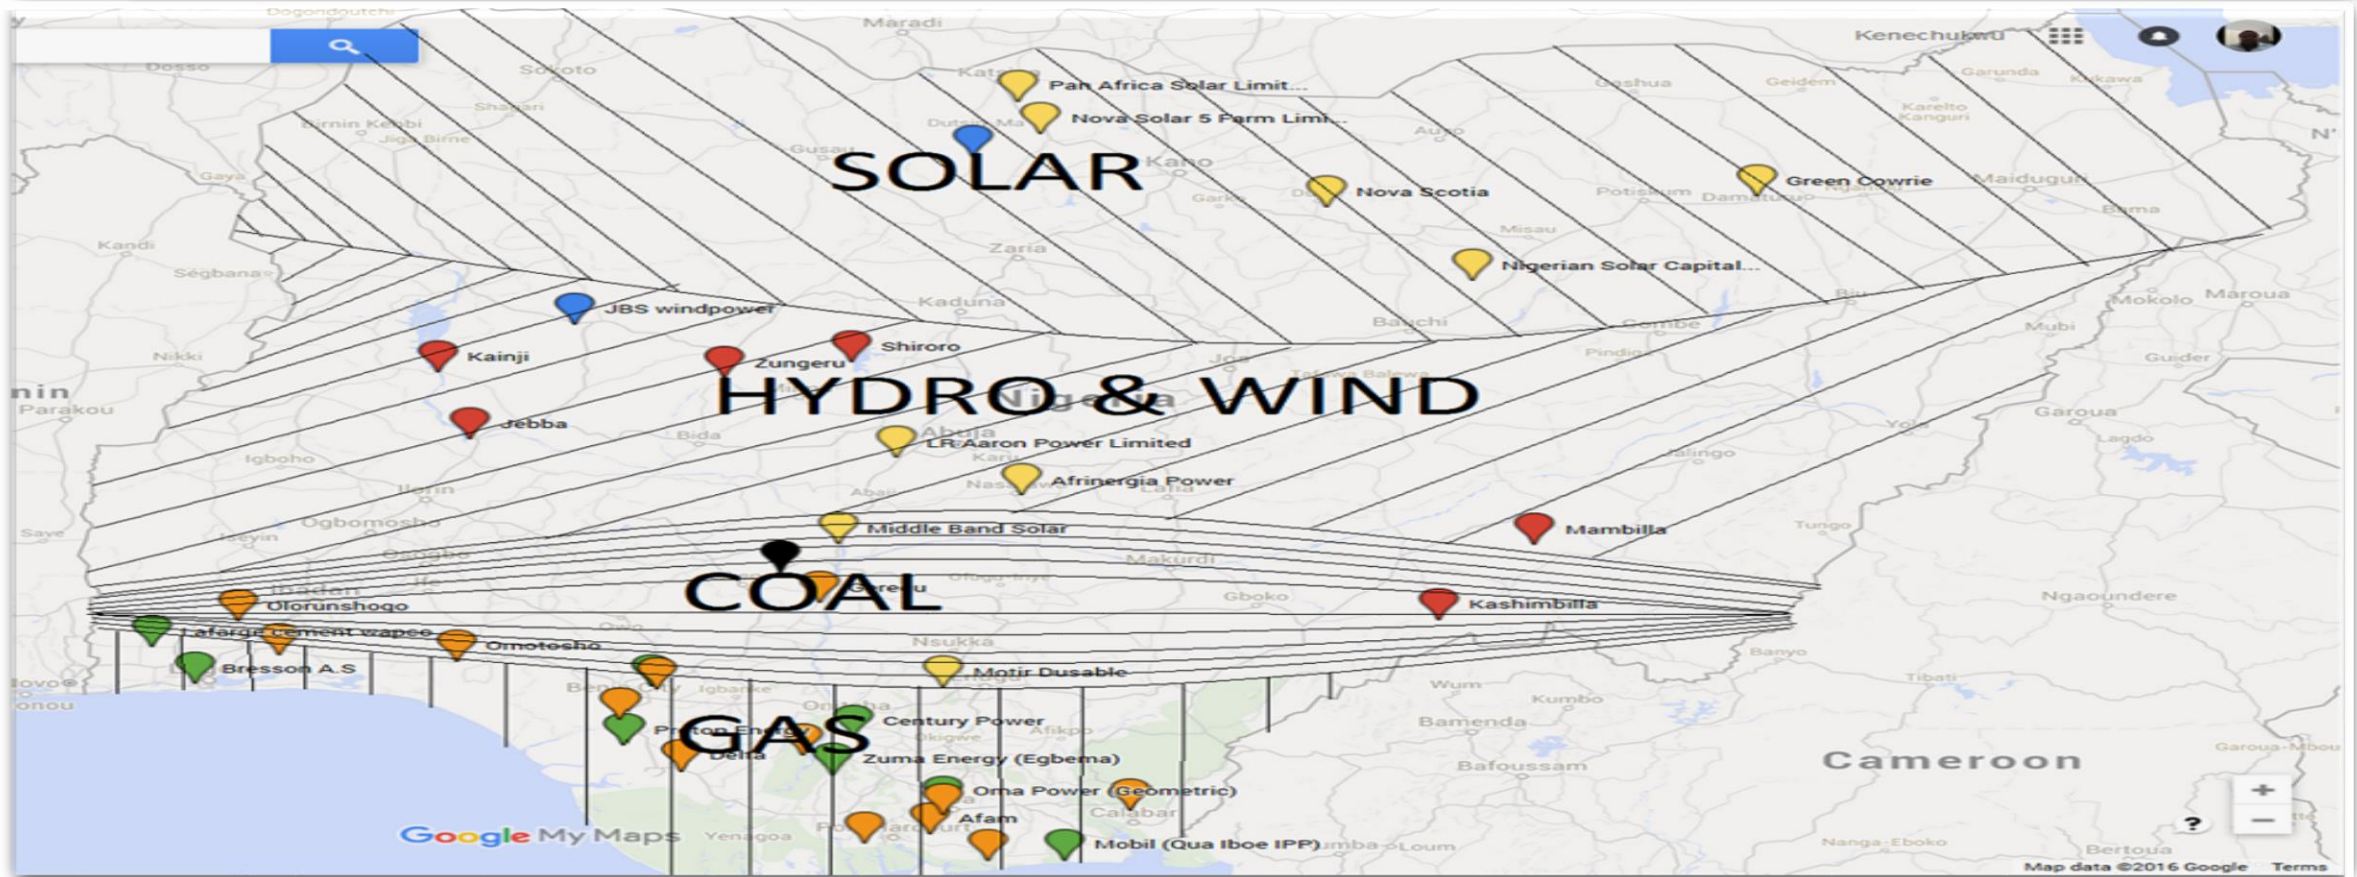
Dogondoutchi
Maradi
Kenechukwu
Dosso
Sokoto
Katsina
Pan Africa Solar Limit...
Nova Solar 5 Farm Limi...
Shagari
Birnin Kebbi
Jega
Gusau
Dutsin-Ma
SOLAR
Kano
Nguru
Geidam
Garunda
Kukawa
Karelto
Kanguri
Azare
Nova Scotia
Potiskum
Damaturu
Green Cowrie
Maiduguri
Bama
Gaya
Kandi
Ségbana
Zaria
Misau
Nigerian Solar Capital...
Kaduna
Bauchi
Gombe
Biu
Mokolo
Maroua
JBS windpower
Kainji
Shiroro
Zungeru
Nikki
Jos
Pindiga
Mubi
Guider
HYDRO & WIND
Nigeria
Parakou
Jebba
Bida
Abuja
LR Aaron Power Limited
Yola
Garoua
Lagdo
Igboho
Karu
Jalingo
Afrinergia Power
Ilorin
Nasarawa
Lafia
Abaji
Ogbomosho
Saki
Iseyin
Oshogbo
Middle Band Solar
Mambilla
Tungo
Makurdi
Ibadan
Ife
Ologo-Inye
COAL
Geregu
Olorunshogo
Gboko
Kashimbilla
Ngaoundere
Lafarge cement wapco
Omotesho
Nsukka
Bresson A.S
Motir Dusable
Banyo
Benin City
Igbanke
Wum
Tibati
Onitsha
Century Power
Kumbo
Bamenda
GAS
Paxton Energy
Okigwe
Afikpo
Delta
Zuma Energy (Egbema)
Bafoussam
Cameroon
Garoua-Mbou
Oma Power (Geometric)
Calabar
Afam
Port Harcourt
Yenagoa
Google My Maps
Mobil (Qua Iboe IPP)
Kumba
Loum
Nanga-Eboko
Bertoua
Map data ©2016 Google
Terms
+
−
?